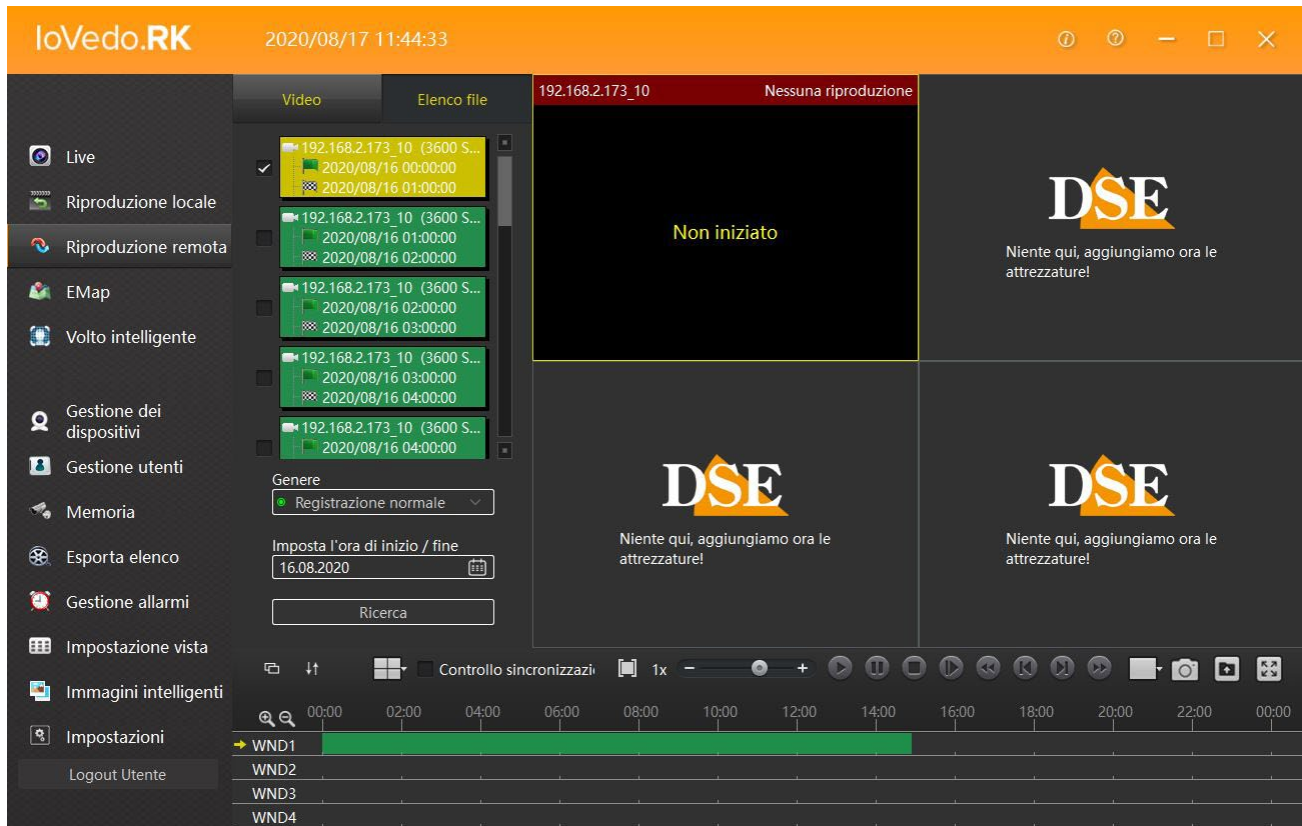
IoVedo.RK 2020/08/17 11:44:33

Live
Riproduzione locale
Riproduzione remota
EMap
Volto intelligente

Gestione dei dispositivi
Gestione utenti
Memoria
Esporta elenco
Gestione allarmi
Impostazione vista
Immagini intelligenti
Impostazioni
Logout Utente

Video
Elenco file

192.168.2.173_10 (3600 S...
2020/08/16 00:00:00
2020/08/16 01:00:00
192.168.2.173_10 (3600 S...
2020/08/16 01:00:00
2020/08/16 02:00:00
192.168.2.173_10 (3600 S...
2020/08/16 02:00:00
2020/08/16 03:00:00
192.168.2.173_10 (3600 S...
2020/08/16 03:00:00
2020/08/16 04:00:00
192.168.2.173_10 (3600 S...
2020/08/16 04:00:00

Genere
Registrazione normale

Imposta l'ora di inizio / fine
16.08.2020

Ricerca

192.168.2.173_10 Nessuna riproduzione
Non iniziato

DSE
Niente qui, aggiungiamo ora le attrezzature!

DSE
Niente qui, aggiungiamo ora le attrezzature!

DSE
Niente qui, aggiungiamo ora le attrezzature!

Controllo sincronizzazi 1x − +

00:00 02:00 04:00 06:00 08:00 10:00 12:00 14:00 16:00 18:00 20:00 22:00 00:00
WND1
WND2
WND3
WND4